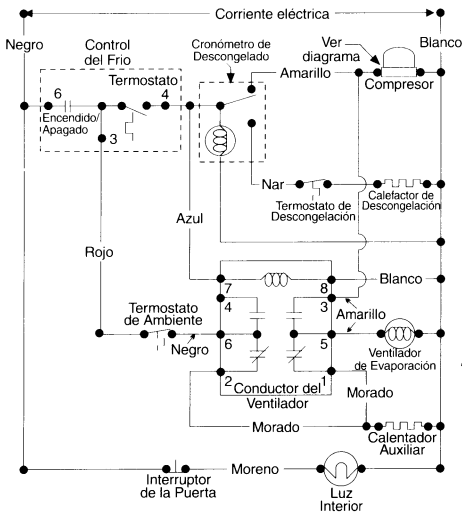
Corriente eléctrica

Negro

Blanco

Control del Frio

Cronómetro de Descongelado

Ver diagrama

Termostato

Amarillo

Compresor

6

4

Encendido/Apagado

3

Nar

Calefactor de Descongelación

Termostato de Descongelación

Azul

Rojo

Blanco

7

8

4

3

Amarillo

Termostato de Ambiente

Negro

6

5

Ventilador de Evaporación

2

1

Conductor del Ventilador

Morado

Morado

Calentador Auxiliar

Moreno

Interruptor de la Puerta

Luz Interior